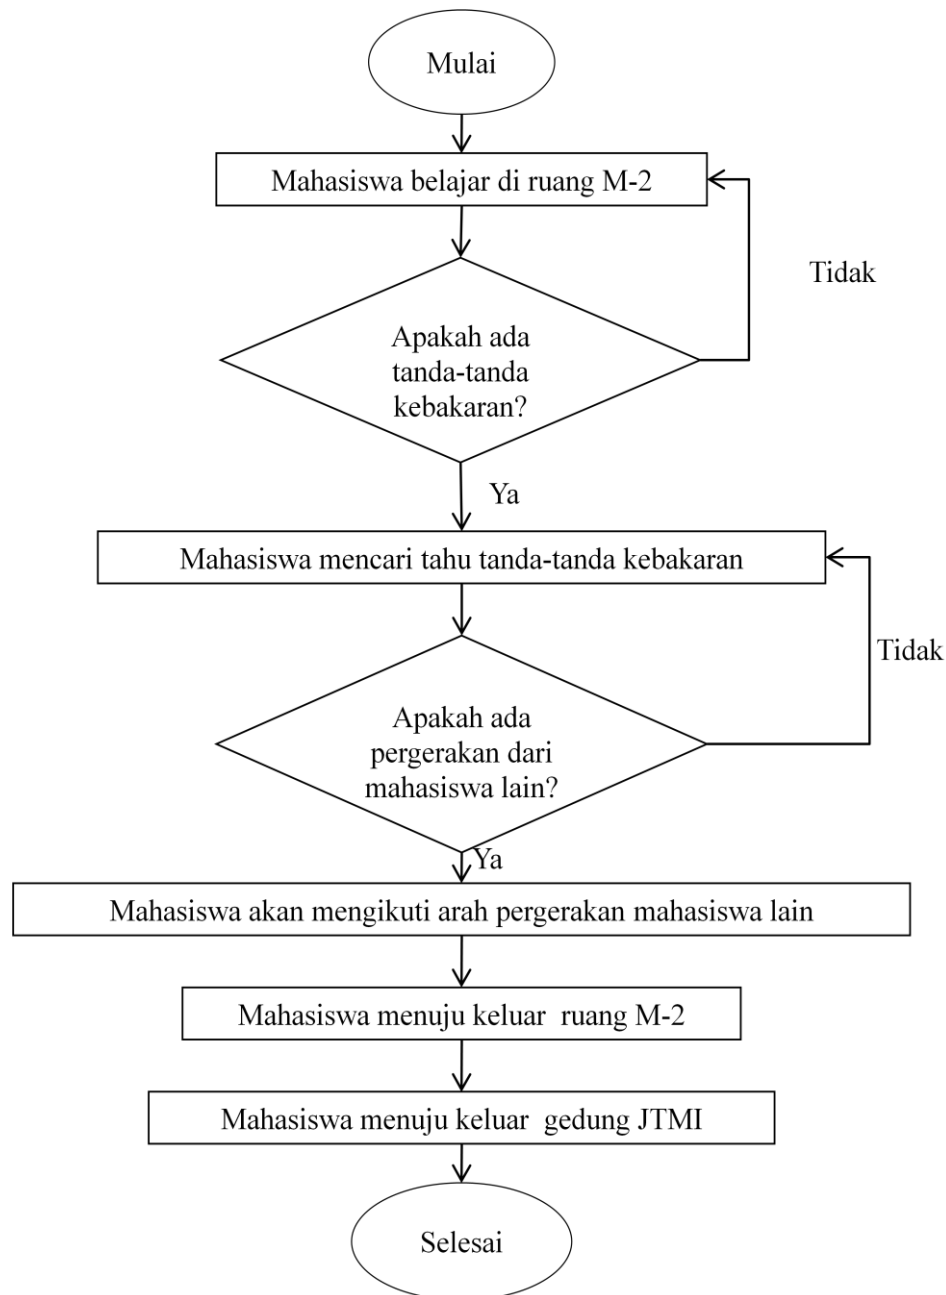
Mulai

Mahasiswa belajar di ruang M-2

Tidak

Apakah ada tanda-tanda kebakaran?

Ya

Mahasiswa mencari tahu tanda-tanda kebakaran

Tidak

Apakah ada pergerakan dari mahasiswa lain?

Ya

Mahasiswa akan mengikuti arah pergerakan mahasiswa lain

Mahasiswa menuju keluar ruang M-2

Mahasiswa menuju keluar gedung JTMI

Selesai